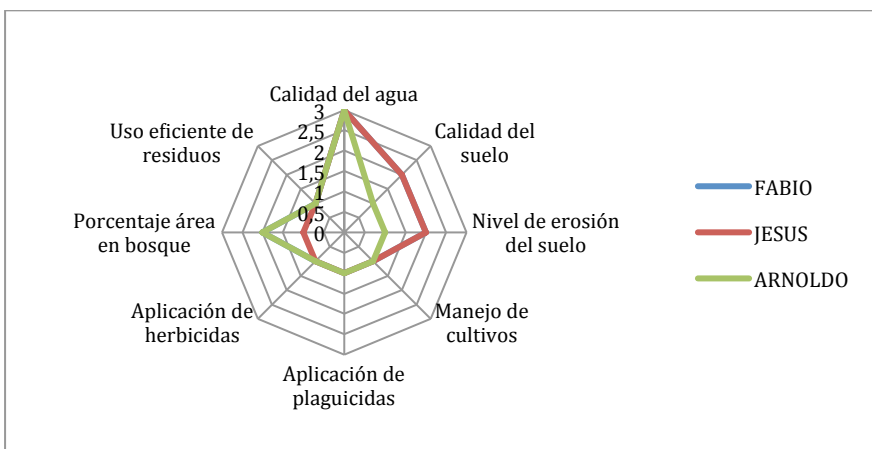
Calidad del agua

3
2,5
2
1,5
1
0,5
0

Calidad del suelo

Nivel de erosión del suelo

Manejo de cultivos

Aplicación de plaguicidas

Aplicación de herbicidas

Porcentaje área en bosque

Uso eficiente de residuos

FABIO
JESUS
ARNOLDO